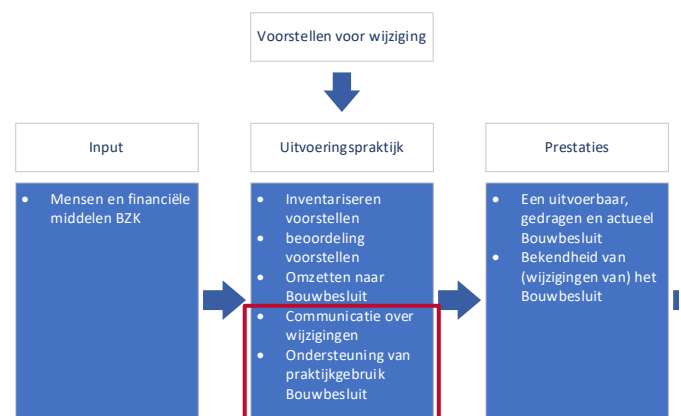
Voorstellen voor wijziging

Input

- Mensen en financiële middelen BZK

Uitvoeringspraktijk

- Inventariseren voorstellen
- beoordeling voorstellen
- Omzetten naar Bouwbesluit
- Communicatie over wijzigingen
- Ondersteuning van praktijkgebruik Bouwbesluit

Prestaties

- Een uitvoerbaar, gedragen en actueel Bouwbesluit
- Bekendheid van (wijzigingen van) het Bouwbesluit